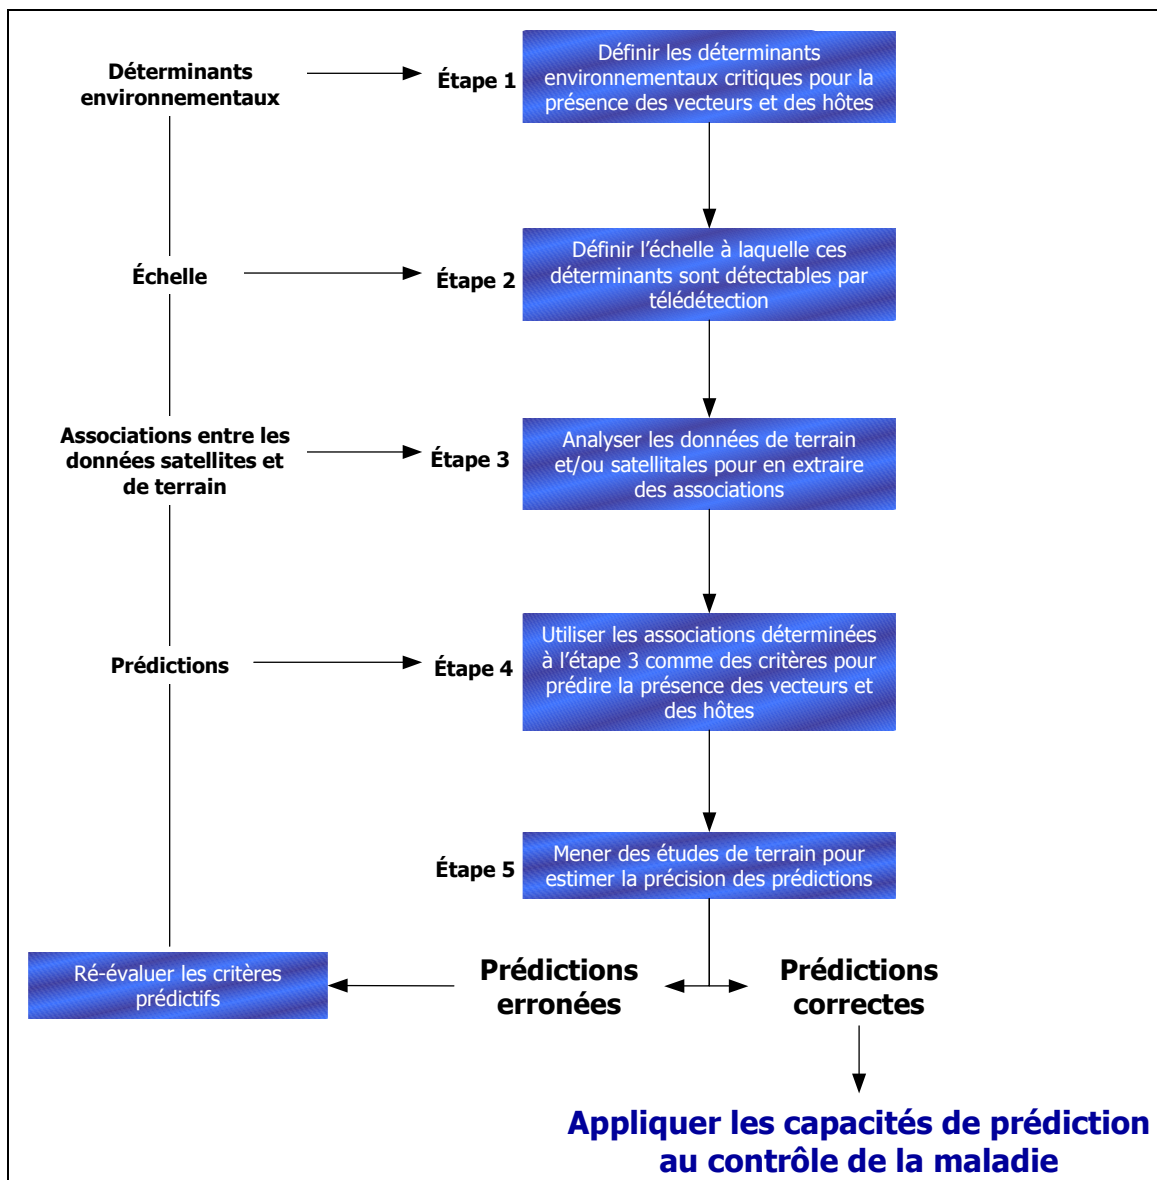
Déterminants environnementaux

Étape 1

Définir les déterminants environnementaux critiques pour la présence des vecteurs et des hôtes

Échelle

Étape 2

Définir l’échelle à laquelle ces déterminants sont détectables par télédétection

Associations entre les données satellites et de terrain

Étape 3

Analyser les données de terrain et/ou satellitales pour en extraire des associations

Prédictions

Étape 4

Utiliser les associations déterminées à l’étape 3 comme des critères pour prédire la présence des vecteurs et des hôtes

Étape 5

Mener des études de terrain pour estimer la précision des prédictions

Ré-évaluer les critères prédictifs

Prédictions erronées

Prédictions correctes

Appliquer les capacités de prédiction au contrôle de la maladie